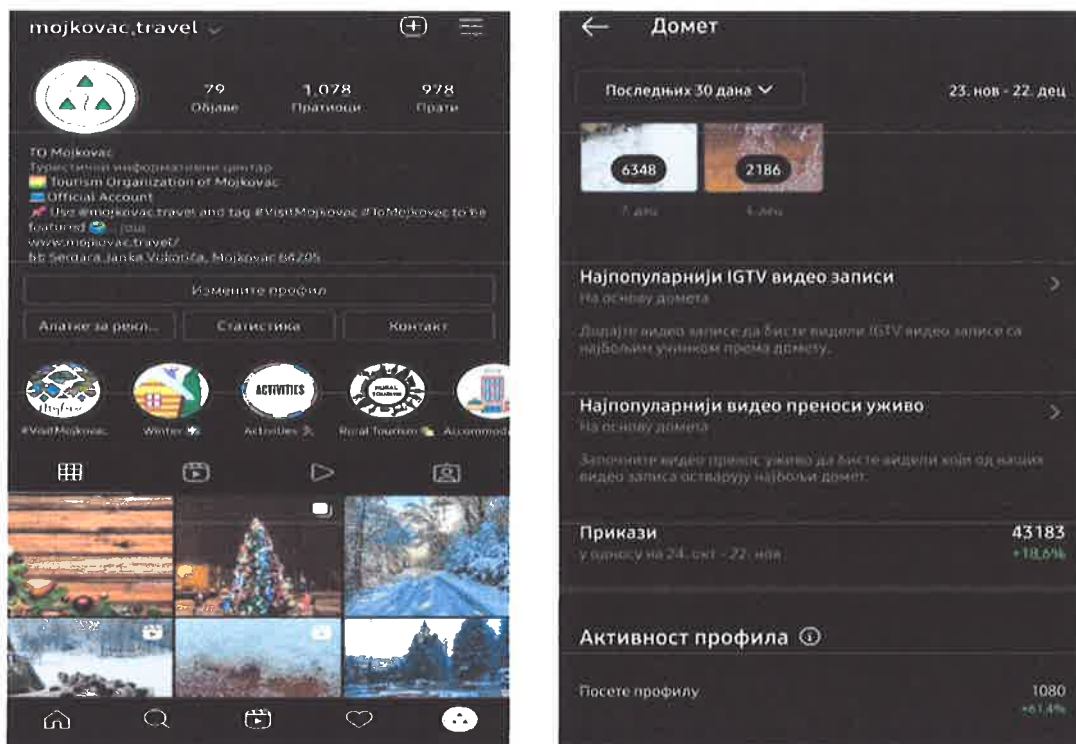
mojkovac.travel

79
Објаве

1.078
Пратиоци

978
Прати

TO Mojkovac
Туристички информативни центар
Tourism Organization of Mojkovac
Official Account
Use @mojkovac.travel and tag #VisitMojkovac #ToMojkovac to be featured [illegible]
www.mojkovac.travel/
bb Serdara Janka Vukotića, Mojkovac 84205

Измените профил

Алатке за рекл...

Статистика

Контакт

ACTIVITIES

RURAL TOURISM

#VisitMojkovac

Winter

Activities

Rural Tourism

Accommod

Домет

Последњих 30 дана

23. нов - 22. дец

6348

2186

7. дец

4. дец

Најпопуларнији IGTV видео записи

На основу домета

Додајте видео записе да бисте видели IGTV видео записе са најбољим учинком према домету.

Најпопуларнији видео преноси уживо

На основу домета

Започните видео пренос уживо да бисте видели који од ваших видео записа остварују најбољи домет.

Прикази

43183

у односу на 24. окт - 22. нов

+18,6%

Активност профила

Посете профилу

1080

+61,4%